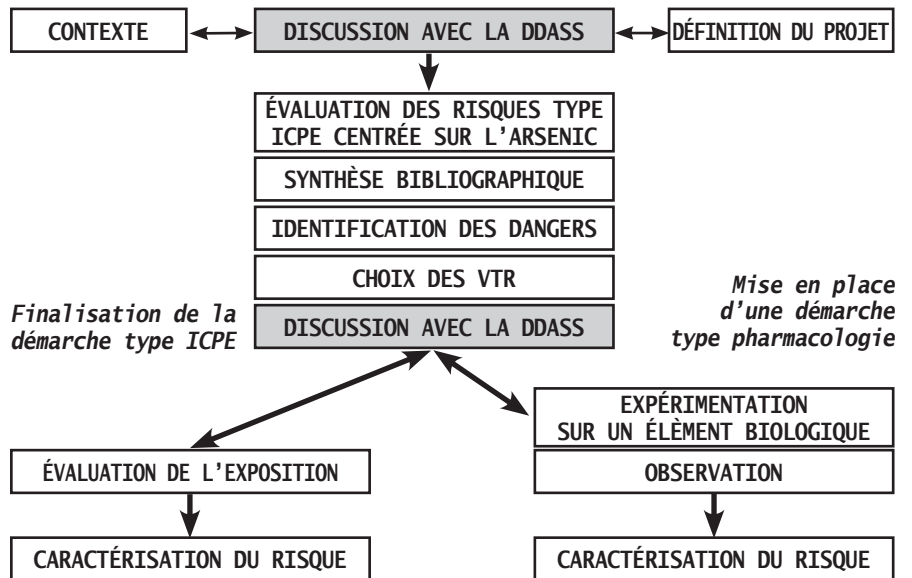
CONTEXTE

DISCUSSION AVEC LA DDASS

DÉFINITION DU PROJET

ÉVALUATION DES RISQUES TYPE ICPE CENTRÉE SUR L'ARSENIC

SYNTHÈSE BIBLIOGRAPHIQUE

IDENTIFICATION DES DANGERS

CHOIX DES VTR

Mise en place d'une démarche type pharmacologie

Finalisation de la démarche type ICPE

DISCUSSION AVEC LA DDASS

EXPÉRIMENTATION SUR UN ÉLÈMENT BIOLOGIQUE

ÉVALUATION DE L'EXPOSITION

OBSERVATION

CARACTÉRISATION DU RISQUE

CARACTÉRISATION DU RISQUE